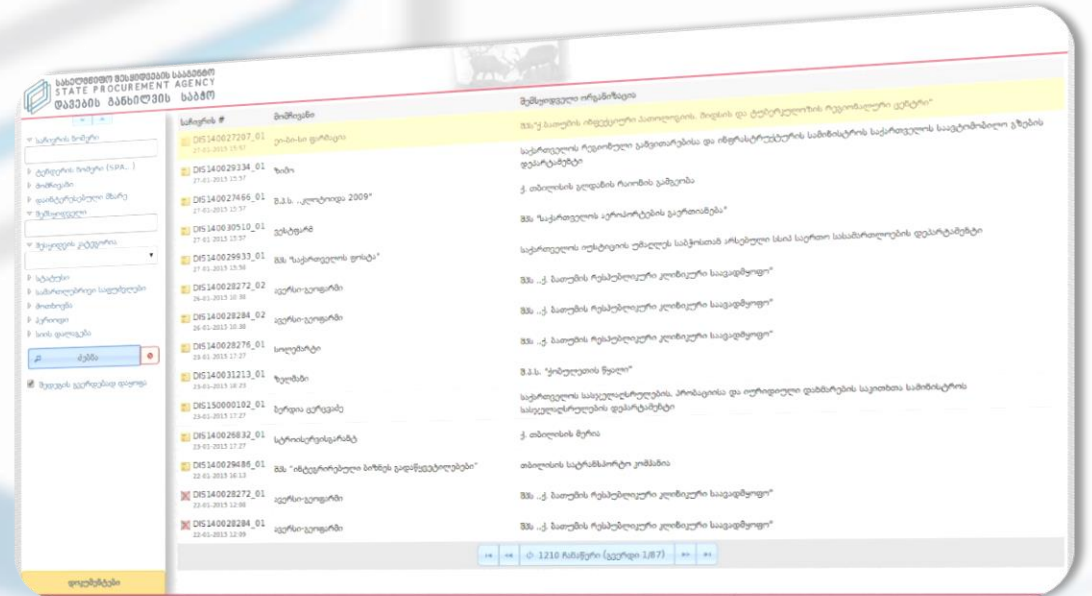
სახელმწიფო შესყიდვების სააგენტო
STATE PROCUREMENT AGENCY
დავების განხილვის საბჭო

▼ საჩივრის ნომერი

▶ ტენდერის ნომერი (SPA...)
▶ მომჩივანი
▶ დაინტერესებული მხარე
▼ შემსყიდველი

▼ შესყიდვის კატეგორია

▶ სტატუსი
▶ სასარჩელო მოთხოვნები
▶ მოთხოვნა
▶ პერიოდი
▶ სხვა დეტალები

მებნა

შეიცავს გაუქმებულ დავებს

დოკუმენტები

| საჩივრის # | მომჩივანი | შემსყიდველი ორგანიზაცია |
|---|---|---|
| DIS140027207_01 27-01-2015 15:57 | ეი-ბი-სი ფარმაცია | შპს"ქ.ბათუმის ინფექციური პათოლოგიის, შიდსის და ტუბერკულოზის რეგიონალური ცენტრი" |
| DIS140029334_01 27-01-2015 15:57 | ზიმი | საქართველოს რეგიონული განვითარებისა და ინფრასტრუქტურის სამინისტროს საავტომობილო გზების დეპარტამენტი |
| DIS140027466_01 27-01-2015 15:57 | გ.ს.ს. „ელიტიუმ 2009" | ქ. თბილისის გლდანის რაიონის გამგეობა |
| DIS140030510_01 27-01-2015 15:57 | ვენტეჯი | შპს "საქართველოს აეროპორტების გაერთიანება" |
| DIS140029933_01 27-01-2015 15:56 | შპს "საქართველოს ფოსტა" | საქართველოს იუსტიციის უმაღლესი საბჭოსთან არსებული სსიპ საერთო სასამართლოების დეპარტამენტი |
| DIS140028272_02 26-01-2015 10:38 | ავერსი-ფარმა | შპს „ქ. ბათუმის რესპუბლიკური კლინიკური საავადმყოფო" |
| DIS140028284_02 26-01-2015 10:38 | ავერსი-ფარმა | შპს „ქ. ბათუმის რესპუბლიკური კლინიკური საავადმყოფო" |
| DIS140028276_01 23-01-2015 17:27 | ჰოლდინგი | შპს „ქ. ბათუმის რესპუბლიკური კლინიკური საავადმყოფო" |
| DIS140031213_01 23-01-2015 18:23 | ზელმანი | შ.პ.ს. "ერთიანობის წყალი" |
| DIS150000102_01 23-01-2015 17:27 | ზურაბ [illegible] | საქართველოს სასჯელაღსრულების, პრობაციისა და იურიდიული დახმარების საკითხთა სამინისტროს სასჯელაღსრულების დეპარტამენტი |
| DIS140026832_01 23-01-2015 17:27 | ელიტისერვისგარანტი | ქ. თბილისის მერია |
| DIS140029486_01 22-01-2015 16:13 | შპს "ინტელექტუალური ბიზნეს გადაწყვეტილებები" | თბილისის სატრანსპორტო კომპანია |
| DIS140028272_01 22-01-2015 12:08 | ავერსი-ფარმა | შპს „ქ. ბათუმის რესპუბლიკური კლინიკური საავადმყოფო" |
| DIS140028284_01 22-01-2015 12:09 | ავერსი-ფარმა | შპს „ქ. ბათუმის რესპუბლიკური კლინიკური საავადმყოფო" |

1-1210 ჩანაწერი (გვერდი 1/87)